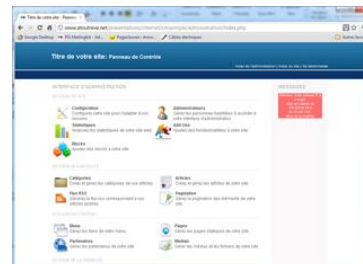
Titre de votre site - Panne ×

www.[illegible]

Google Desktop | RS Mailinglist | PageSuivre | Câbles électriques

Titre de votre site: Panneau de Contrôle

INTERFACE D'ADMINISTRATION

MESSAGES

Configuration
Configurez votre site pour l'adapter à vos besoins

Administrateurs
Gérez les personnes habilitées à accéder à votre interface d'administration

Statistiques
Analysez les statistiques de votre site web

Identités
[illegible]

Blocks
Ajoutez des blocks à votre site

Catégories
Créez et gérez les catégories de vos articles

Articles
Créez et gérez les articles de votre site

Flux RSS
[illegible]

Pagination
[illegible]

Menu
Gérez les liens de votre menu

Pages
Gérez les pages de votre site

Partenaires
Gérez les partenaires de votre site

Médias
Gérez les médias et les fichiers de votre site